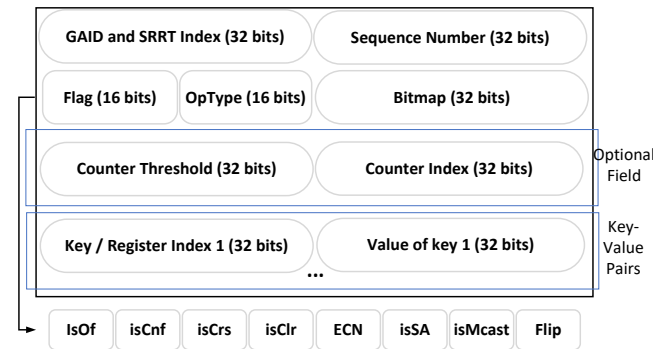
GAID and SRRT Index (32 bits)
Sequence Number (32 bits)
Flag (16 bits)
OpType (16 bits)
Bitmap (32 bits)
Counter Threshold (32 bits)
Counter Index (32 bits)
Optional Field
Key / Register Index 1 (32 bits)
Value of key 1 (32 bits)
...
Key-Value Pairs
IsOf
isCnf
isCrs
isClr
ECN
isSA
isMcast
Flip